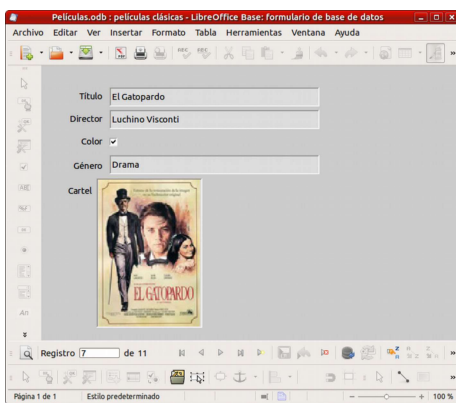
Películas.odb : películas clásicas - LibreOffice Base: formulario de base de datos

Archivo Editar Ver Insertar Formato Tabla Herramientas Ventana Ayuda

Título El Gatopardo

Director Luchino Visconti

Color ✔

Género Drama

Cartel

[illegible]

EL GATOPARDO

Registro 7 de 11

Página 1 de 1 Estilo predeterminado 100 %